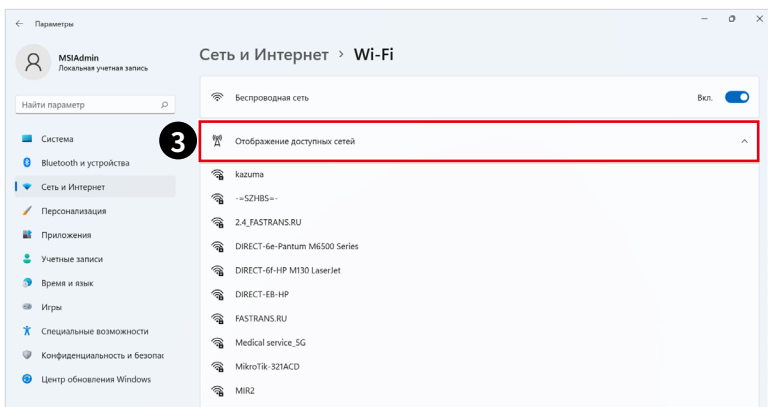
Параметры

MSIAdmin
Локальная учетная запись

Найти параметр

Система
Bluetooth и устройства
Сеть и Интернет
Персонализация
Приложения
Учетные записи
Время и язык
Игры
Специальные возможности
Конфиденциальность и безопас
Центр обновления Windows

Сеть и Интернет > Wi-Fi

Беспроводная сеть
Вкл.

3

Отображение доступных сетей

kazuma
-=SZHBS=-
2.4_FASTRANS.RU
DIRECT-6e-Pantum M6500 Series
DIRECT-6f-HP M130 LaserJet
DIRECT-EB-HP
FASTRANS.RU
Medical service_5G
MikroTik-321ACD
MIR2